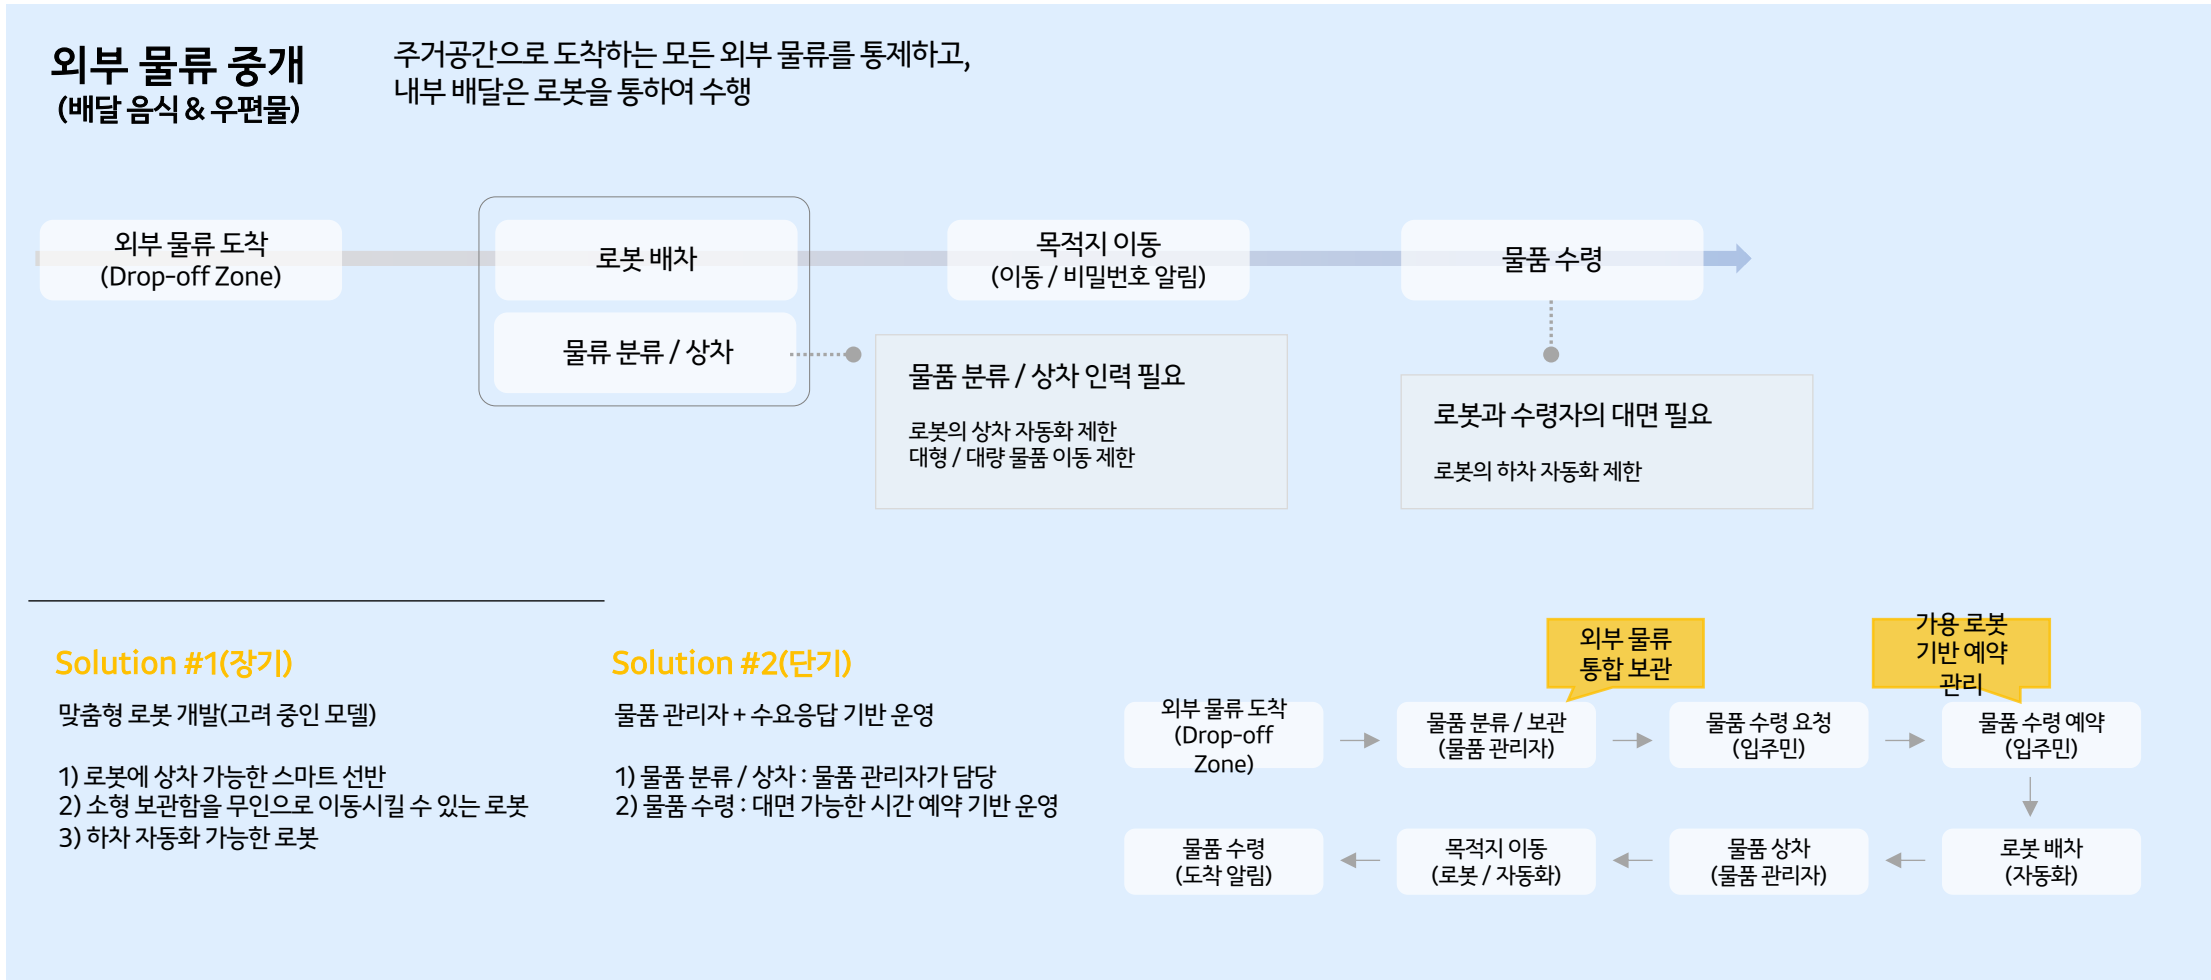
외부 물류 중개
(배달 음식 & 우편물)

주거공간으로 도착하는 모든 외부 물류를 통제하고,
내부 배달은 로봇을 통하여 수행

외부 물류 도착
(Drop-off Zone)

로봇 배차

물류 분류 / 상차

목적지 이동
(이동 / 비밀번호 알림)

물품 수령

물품 분류 / 상차 인력 필요

로봇의 상차 자동화 제한
대형 / 대량 물품 이동 제한

로봇과 수령자의 대면 필요

로봇의 하차 자동화 제한

Solution #1(장기)

맞춤형 로봇 개발(고려 중인 모델)

1) 로봇에 상차 가능한 스마트 선반
2) 소형 보관함을 무인으로 이동시킬 수 있는 로봇
3) 하차 자동화 가능한 로봇

Solution #2(단기)

물품 관리자 + 수요응답 기반 운영

1) 물품 분류 / 상차 : 물품 관리자가 담당
2) 물품 수령 : 대면 가능한 시간 예약 기반 운영

외부 물류 통합 보관

가용 로봇 기반 예약 관리

외부 물류 도착 (Drop-off Zone)

물품 분류 / 보관 (물품 관리자)

물품 수령 요청 (입주민)

물품 수령 예약 (입주민)

로봇 배차 (자동화)

물품 상차 (물품 관리자)

목적지 이동 (로봇 / 자동화)

물품 수령 (도착 알림)